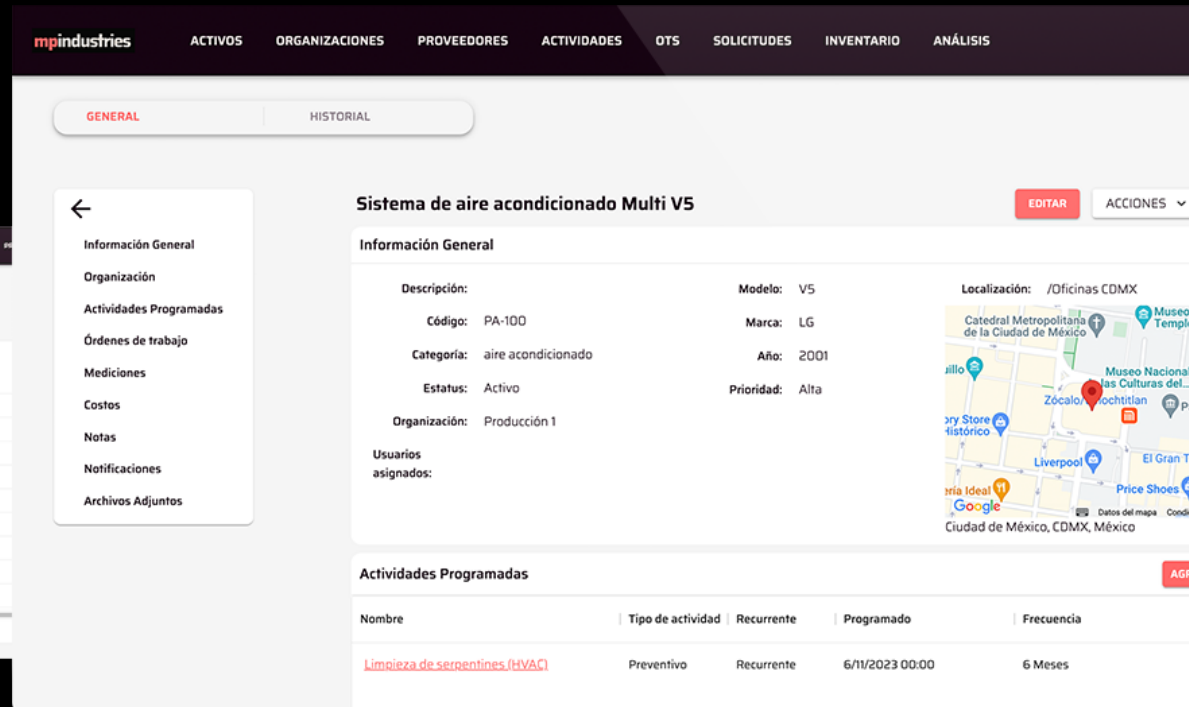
mpindustries ACTIVOS ORGANIZACIONES PROVEEDORES ACTIVIDADES OTS SOLICITUDES INVENTARIO ANÁLISIS

GENERAL HISTORIAL

Información General
Organización
Actividades Programadas
Órdenes de trabajo
Mediciones
Costos
Notas
Notificaciones
Archivos Adjuntos

Sistema de aire acondicionado Multi V5

EDITAR ACCIONES

Información General

Descripción:
Código: PA-100
Categoría: aire acondicionado
Estatus: Activo
Organización: Producción 1
Usuarios asignados:

Modelo: V5
Marca: LG
Año: 2001
Prioridad: Alta

Localización: /Oficinas CDMX

Catedral Metropolitana de la Ciudad de México
Museo Templ
Museo Nacional las Culturas del...
Zócalo/Tenochtitlan
ory Store Histórico
Liverpool
El Gran T
Price Shoes
ería Ideal
Google
Datos del mapa Condi
Ciudad de México, CDMX, México

Actividades Programadas

AGR

| Nombre | Tipo de actividad | Recurrente | Programado | Frecuencia |
|---|---|---|---|---|
| Limpieza de serpentines (HVAC) | Preventivo | Recurrente | 6/11/2023 00:00 | 6 Meses |